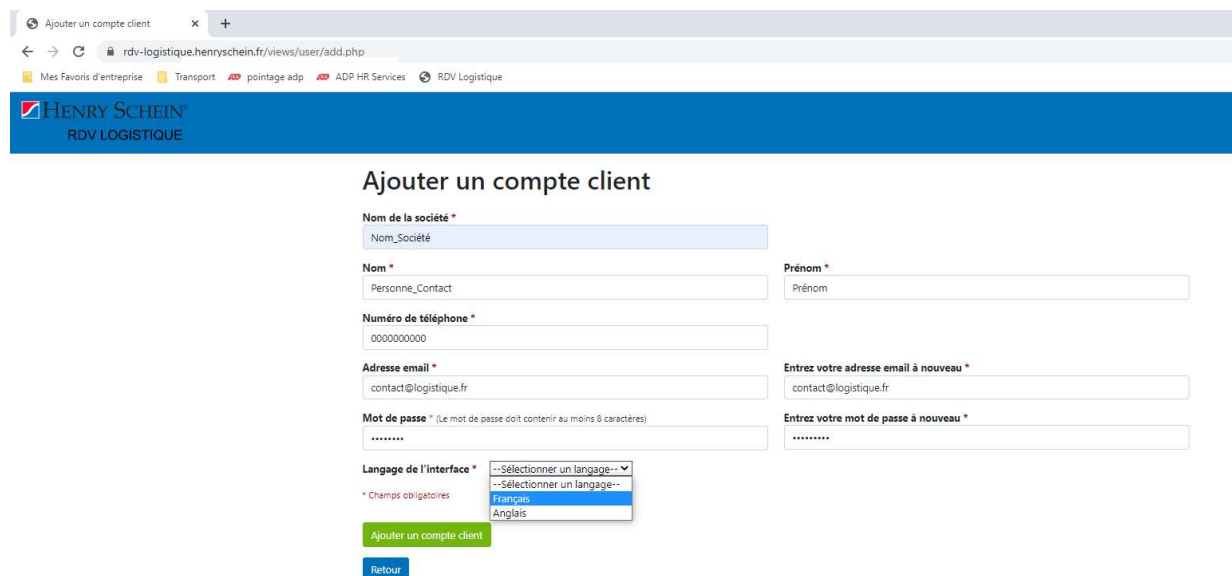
Ajouter un compte client × +

rdv-logistique.henryschein.fr/views/user/add.php

Mes Favoris d'entreprise Transport pointage adp ADP HR Services RDV Logistique

HENRY SCHEIN®
RDV LOGISTIQUE

Ajouter un compte client

Nom de la société *
Nom_Société

Nom *
Personne_Contact

Prénom *
Prénom

Numéro de téléphone *
0000000000

Adresse email *
contact@logistique.fr

Entrez votre adresse email à nouveau *
contact@logistique.fr

Mot de passe * (Le mot de passe doit contenir au moins 8 caractères)
••••••••

Entrez votre mot de passe à nouveau *
•••••••••

Langage de l'interface * --Sélectionner un langage--
--Sélectionner un langage--
Français
Anglais

* Champs obligatoires

Ajouter un compte client

Retour